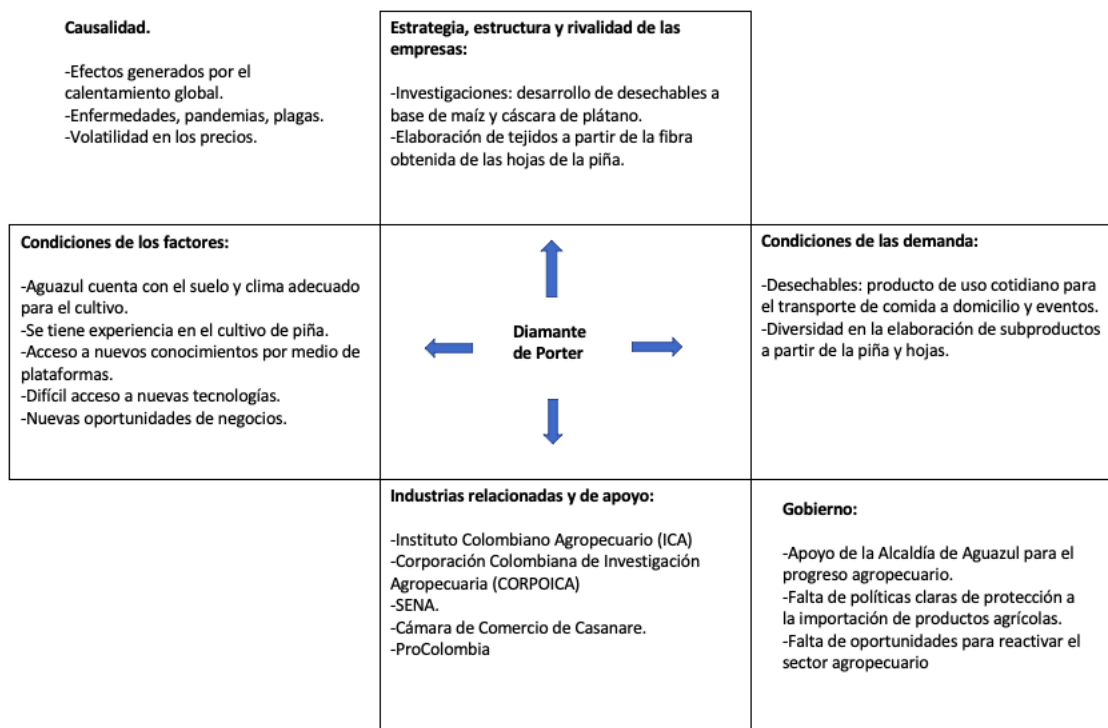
Causalidad.

-Efectos generados por el calentamiento global.
-Enfermedades, pandemias, plagas.
-Volatilidad en los precios.

Estrategia, estructura y rivalidad de las empresas:

-Investigaciones: desarrollo de desechables a base de maíz y cáscara de plátano.
-Elaboración de tejidos a partir de la fibra obtenida de las hojas de la piña.

Condiciones de los factores:

-Aguazul cuenta con el suelo y clima adecuado para el cultivo.
-Se tiene experiencia en el cultivo de piña.
-Acceso a nuevos conocimientos por medio de plataformas.
-Difícil acceso a nuevas tecnologías.
-Nuevas oportunidades de negocios.

Diamante de Porter

Condiciones de las demanda:

-Desechables: producto de uso cotidiano para el transporte de comida a domicilio y eventos.
-Diversidad en la elaboración de subproductos a partir de la piña y hojas.

Industrias relacionadas y de apoyo:

-Instituto Colombiano Agropecuario (ICA)
-Corporación Colombiana de Investigación Agropecuaria (CORPOICA)
-SENA.
-Cámara de Comercio de Casanare.
-ProColombia

Gobierno:

-Apoyo de la Alcaldía de Aguazul para el progreso agropecuario.
-Falta de políticas claras de protección a la importación de productos agrícolas.
-Falta de oportunidades para reactivar el sector agropecuario